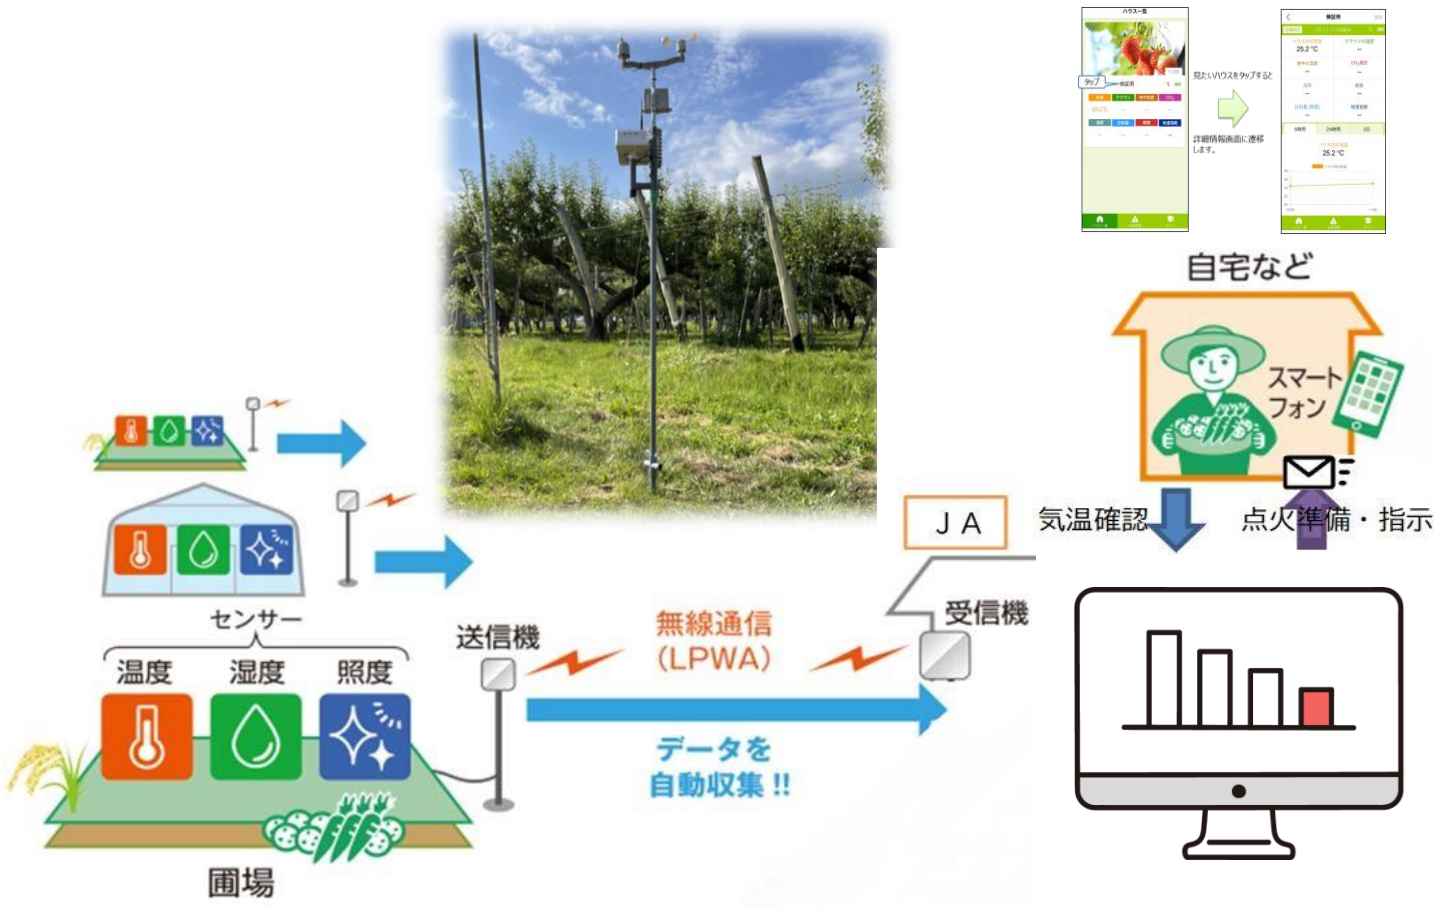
ハウス一覧

タップ

見たいハウスをタップすると

詳細情報画面に遷移します。

25.2 ℃

25.2 ℃

自宅など

スマートフォン

ＪＡ

気温確認

点火準備・指示

センサー

温度

湿度

照度

送信機

無線通信
(LPWA)

受信機

データを
自動収集 !!

圃場